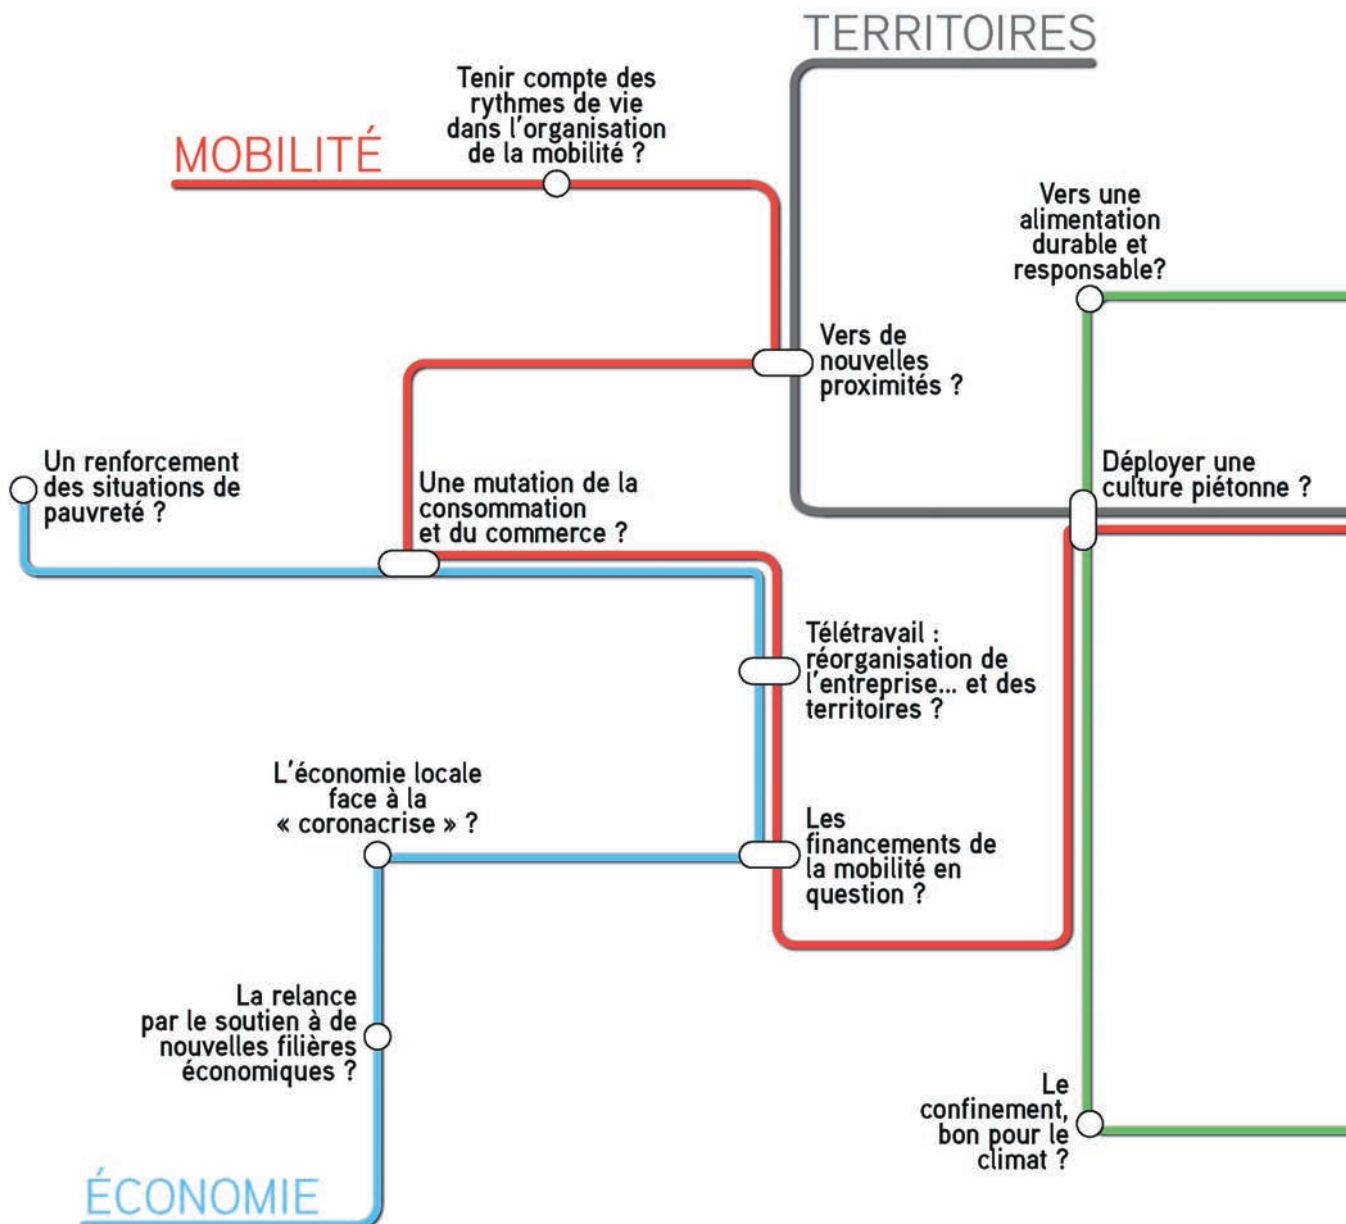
TERRITOIRES

MOBILITÉ

Tenir compte des rythmes de vie dans l'organisation de la mobilité ?

Vers une alimentation durable et responsable?

Vers de nouvelles proximités ?

Un renforcement des situations de pauvreté ?

Une mutation de la consommation et du commerce ?

Déployer une culture piétonne ?

Télétravail : réorganisation de l'entreprise... et des territoires ?

L'économie locale face à la « coronacrise » ?

Les financements de la mobilité en question ?

La relance par le soutien à de nouvelles filières économiques ?

Le confinement, bon pour le climat ?

ÉCONOMIE